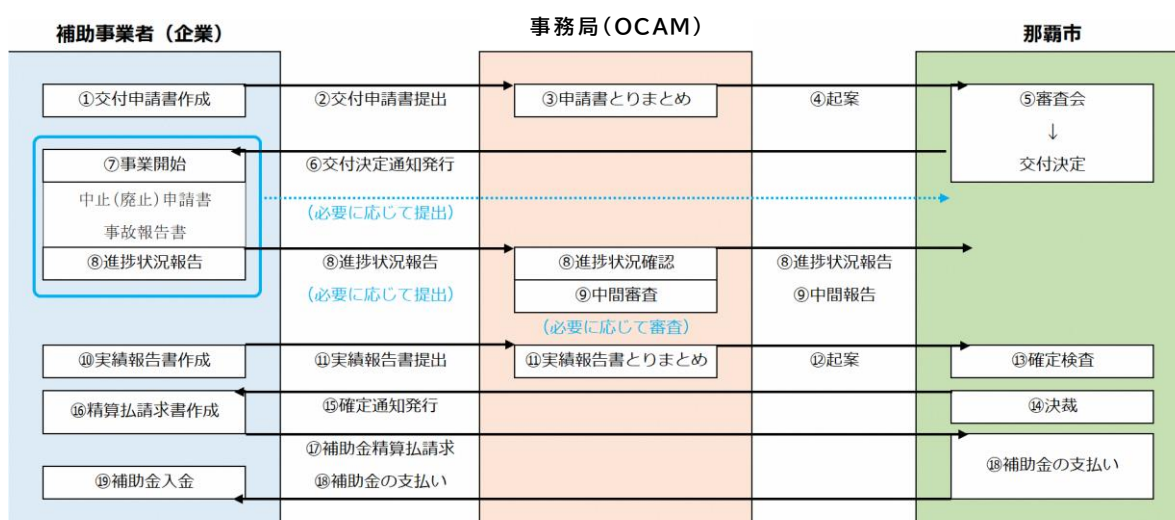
補助事業者（企業）

事務局（OCAM）

那覇市

①交付申請書作成

②交付申請書提出

③申請書とりまとめ

④起案

⑤審査会
↓
交付決定

⑦事業開始

⑥交付決定通知発行

中止（廃止）申請書

事故報告書

（必要に応じて提出）

⑧進捗状況報告

⑧進捗状況報告

（必要に応じて提出）

⑧進捗状況確認

⑨中間審査

（必要に応じて審査）

⑧進捗状況報告

⑨中間報告

⑩実績報告書作成

⑪実績報告書提出

⑪実績報告書とりまとめ

⑫起案

⑬確定検査

⑯精算払請求書作成

⑮確定通知発行

⑭決裁

⑰補助金精算払請求

⑱補助金の支払い

⑲補助金入金

⑱補助金の支払い

⑱補助金の支払い